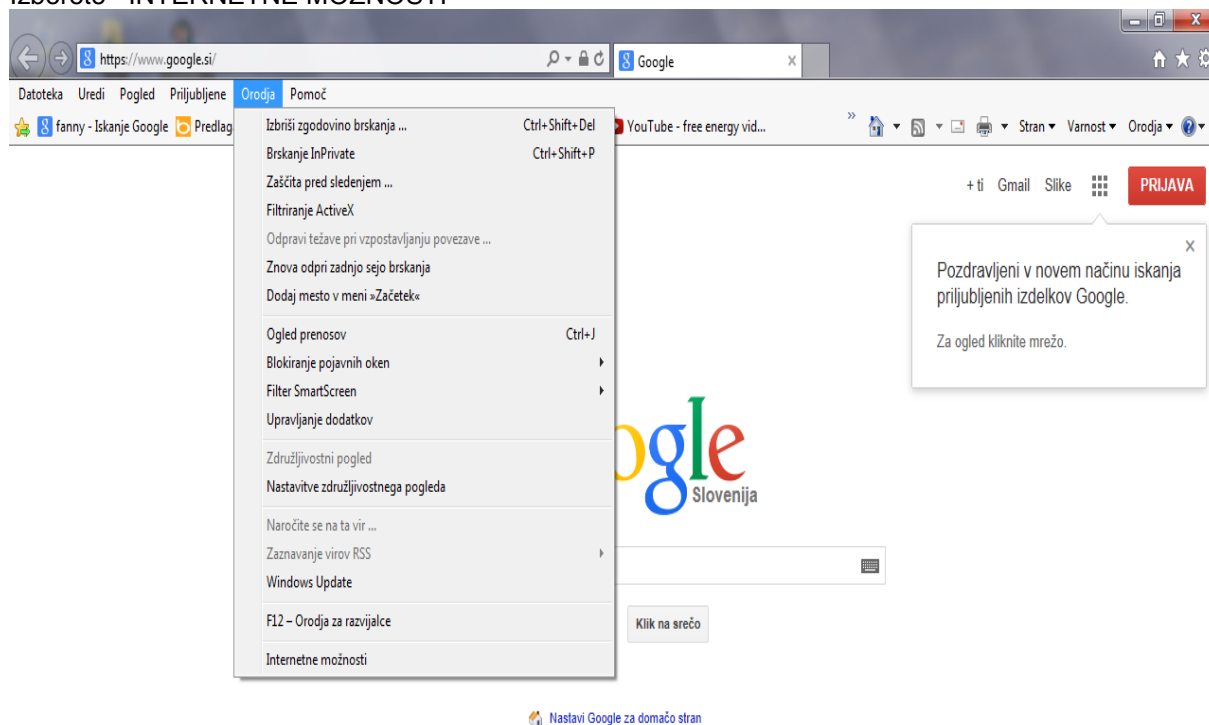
Izberete "INTERNETNE MOŽNOSTI"

https://www.google.si/
Google

Datoteka Uredi Pogled Priljubljene Orodja Pomoč

fanny - Iskanje Google Predlag

YouTube - free energy vid...

Stran ▾ Varnost ▾ Orodja ▾

Izbriši zgodovino brskanja ... Ctrl+Shift+Del
Brskanje InPrivate Ctrl+Shift+P
Zaščita pred sledenjem ...
Filtriranje ActiveX
Odpravi težave pri vzpostavljanju povezave ...
Znova odpri zadnjo sejo brskanja
Dodaj mesto v meni »Začetek«

Ogled prenosov Ctrl+J
Blokiranje pojavnih oken
Filter SmartScreen
Upravljanje dodatkov

Združljivostni pogled
Nastavitve združljivostnega pogleda

Naročite se na ta vir ...
Zaznavanje virov RSS
Windows Update

F12 – Orodja za razvijalce

Internetne možnosti

+ti Gmail Slike PRIJAVA

Pozdravljeni v novem načinu iskanja priljubljenih izdelkov Google.

Za ogled kliknite mrežo.

gle
Slovenija

Klik na srečo

Nastavi Google za domačo stran